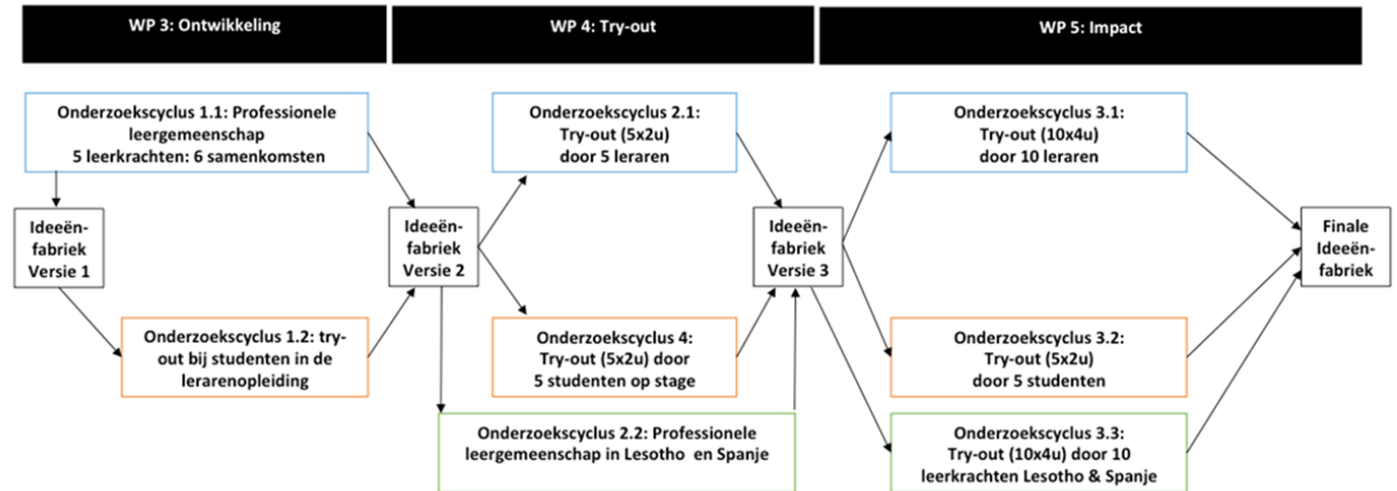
WP 3: Ontwikkeling

WP 4: Try-out

WP 5: Impact

Onderzoekscyclus 1.1: Professionele leergemeenschap 5 leerkrachten: 6 samenkomsten

Ideeënfabriek Versie 1

Onderzoekscyclus 1.2: tryout bij studenten in de lerarenopleiding

Ideeënfabriek Versie 2

Onderzoekscyclus 2.1: Try-out (5x2u) door 5 leraren

Onderzoekscyclus 4: Try-out (5x2u) door 5 studenten op stage

Onderzoekscyclus 2.2: Professionele leergemeenschap in Lesotho en Spanje

Ideeënfabriek Versie 3

Onderzoekscyclus 3.1: Try-out (10x4u) door 10 leraren

Onderzoekscyclus 3.2: Try-out (5x2u) door 5 studenten

Onderzoekscyclus 3.3: Try-out (10x4u) door 10 leerkrachten Lesotho & Spanje

Finale Ideeënfabriek